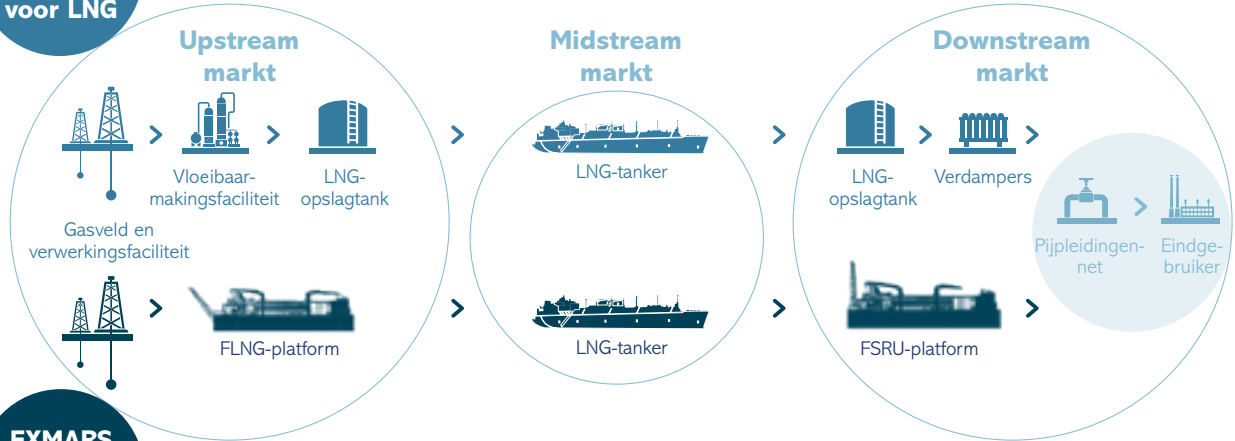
voor LNG

Upstream markt

Vloeibaarmakingsfaciliteit

LNG-opslagtank

Gasveld en verwerkingsfaciliteit

FLNG-platform

Midstream markt

LNG-tanker

LNG-tanker

Downstream markt

LNG-opslagtank

Verdampers

Pijpleidingennet

Eindgebruiker

FSRU-platform

EXMARS